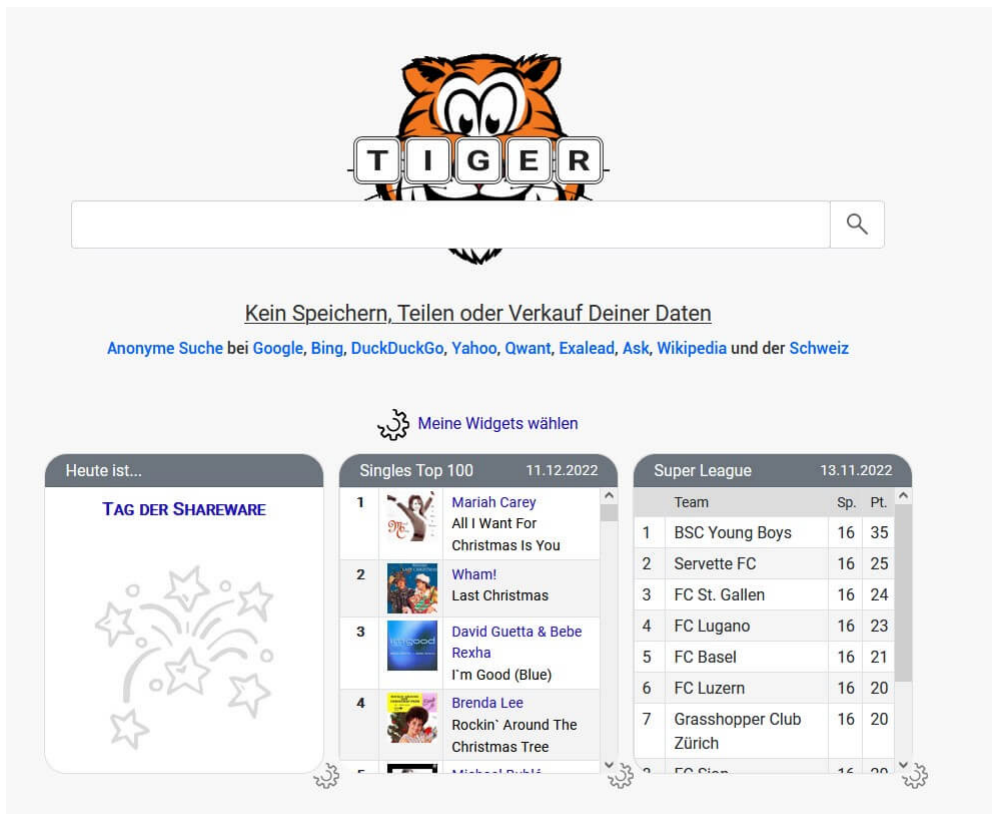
TIGER

Kein Speichern, Teilen oder Verkauf Deiner Daten

Anonyme Suche bei Google, Bing, DuckDuckGo, Yahoo, Qwant, Exalead, Ask, Wikipedia und der Schweiz

Meine Widgets wählen

Heute ist...

Tag der Shareware

Singles Top 100 11.12.2022

1 Mariah Carey
All I Want For Christmas Is You

2 Wham!
Last Christmas

3 David Guetta & Bebe Rexha
I`m Good (Blue)

4 Brenda Lee
Rockin` Around The Christmas Tree

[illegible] Michael Bublé

Super League 13.11.2022

| | Team | Sp. | Pt. |
|---|---|---|---|
| 1 | BSC Young Boys | 16 | 35 |
| 2 | Servette FC | 16 | 25 |
| 3 | FC St. Gallen | 16 | 24 |
| 4 | FC Lugano | 16 | 23 |
| 5 | FC Basel | 16 | 21 |
| 6 | FC Luzern | 16 | 20 |
| 7 | Grasshopper Club Zürich | 16 | 20 |
| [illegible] | FC Sion | 16 | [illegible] |